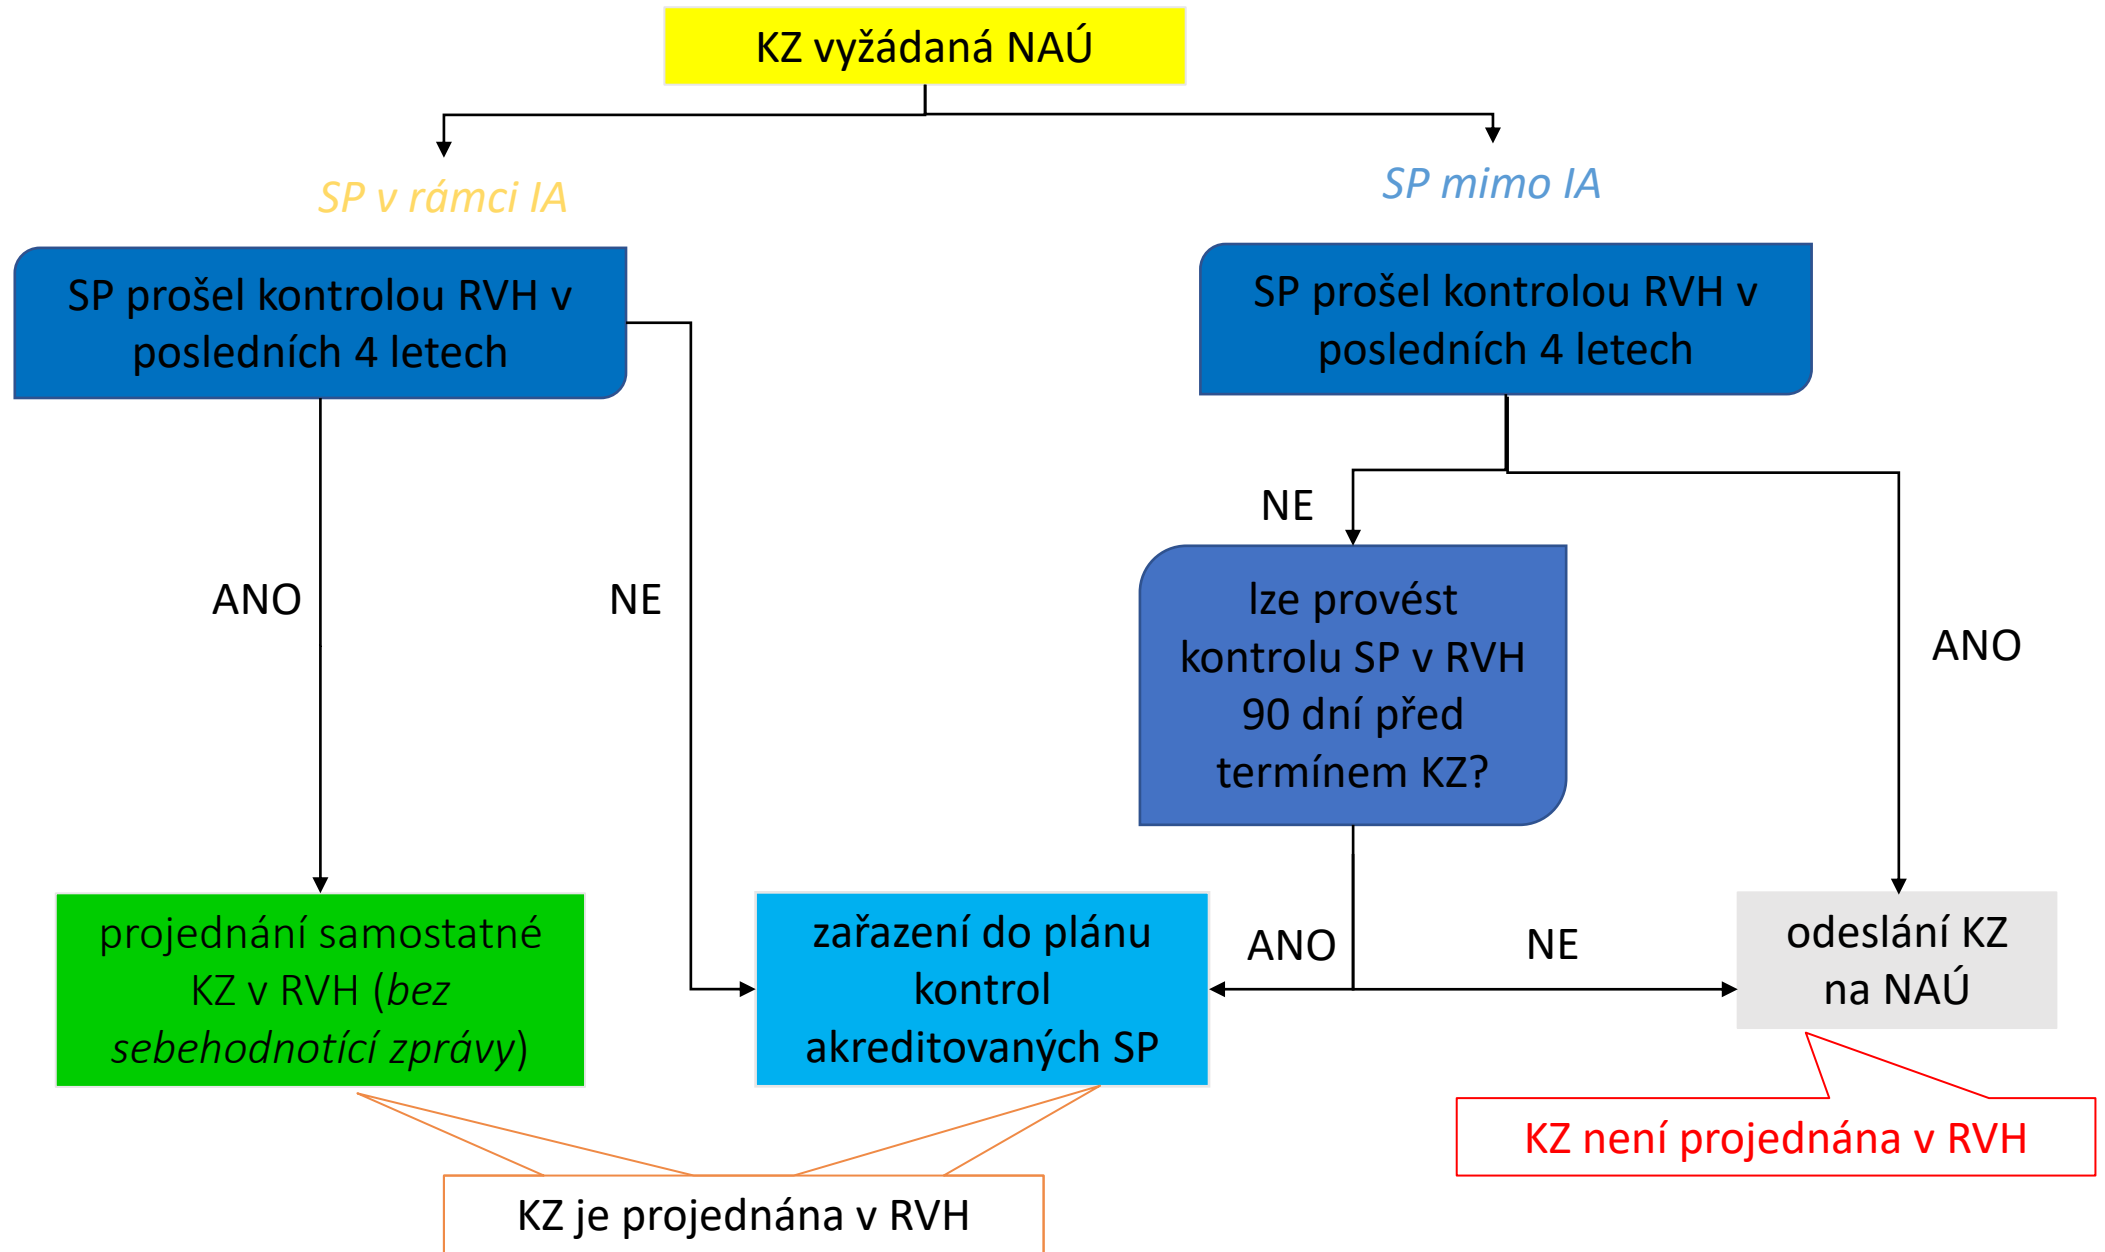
KZ vyžádaná NAÚ

SP v rámci IA

SP mimo IA

SP prošel kontrolou RVH v posledních 4 letech

SP prošel kontrolou RVH v posledních 4 letech

NE

ANO

NE

lze provést kontrolu SP v RVH 90 dní před termínem KZ?

ANO

projednání samostatné KZ v RVH (*bez sebehodnotící zprávy*)

zařazení do plánu kontrol akreditovaných SP

ANO

NE

odeslání KZ na NAÚ

KZ není projednána v RVH

KZ je projednána v RVH